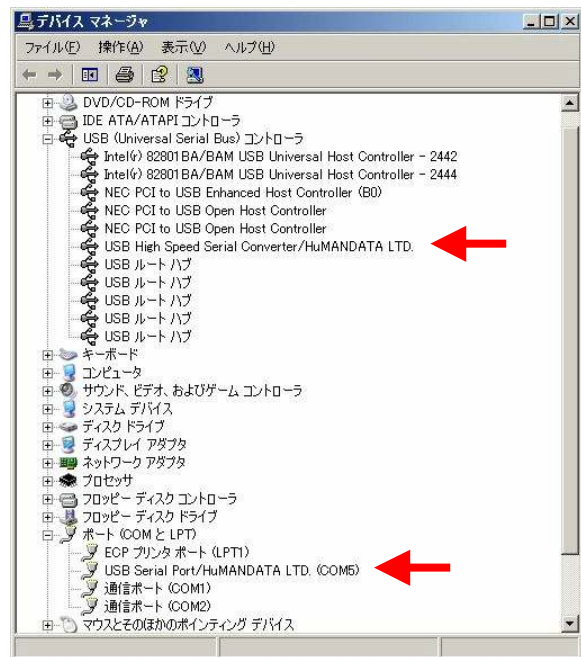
デバイス マネージャ

ファイル(F) 操作(A) 表示(V) ヘルプ(H)

DVD/CD-ROM ドライブ
IDE ATA/ATAPI コントローラ
USB (Universal Serial Bus) コントローラ
Intel(r) 82801BA/BAM USB Universal Host Controller - 2442
Intel(r) 82801BA/BAM USB Universal Host Controller - 2444
NEC PCI to USB Enhanced Host Controller (B0)
NEC PCI to USB Open Host Controller
NEC PCI to USB Open Host Controller
USB High Speed Serial Converter/HuMANDATA LTD.
USB ルート ハブ
USB ルート ハブ
USB ルート ハブ
USB ルート ハブ
USB ルート ハブ
キーボード
コンピュータ
サウンド、ビデオ、およびゲーム コントローラ
システム デバイス
ディスク ドライブ
ディスプレイ アダプタ
ネットワーク アダプタ
プロセッサ
フロッピー ディスク コントローラ
フロッピー ディスク ドライブ
ポート (COM と LPT)
ECP プリンタ ポート (LPT1)
USB Serial Port/HuMANDATA LTD. (COM5)
通信ポート (COM1)
通信ポート (COM2)
マウスとそのほかのポインティング デバイス